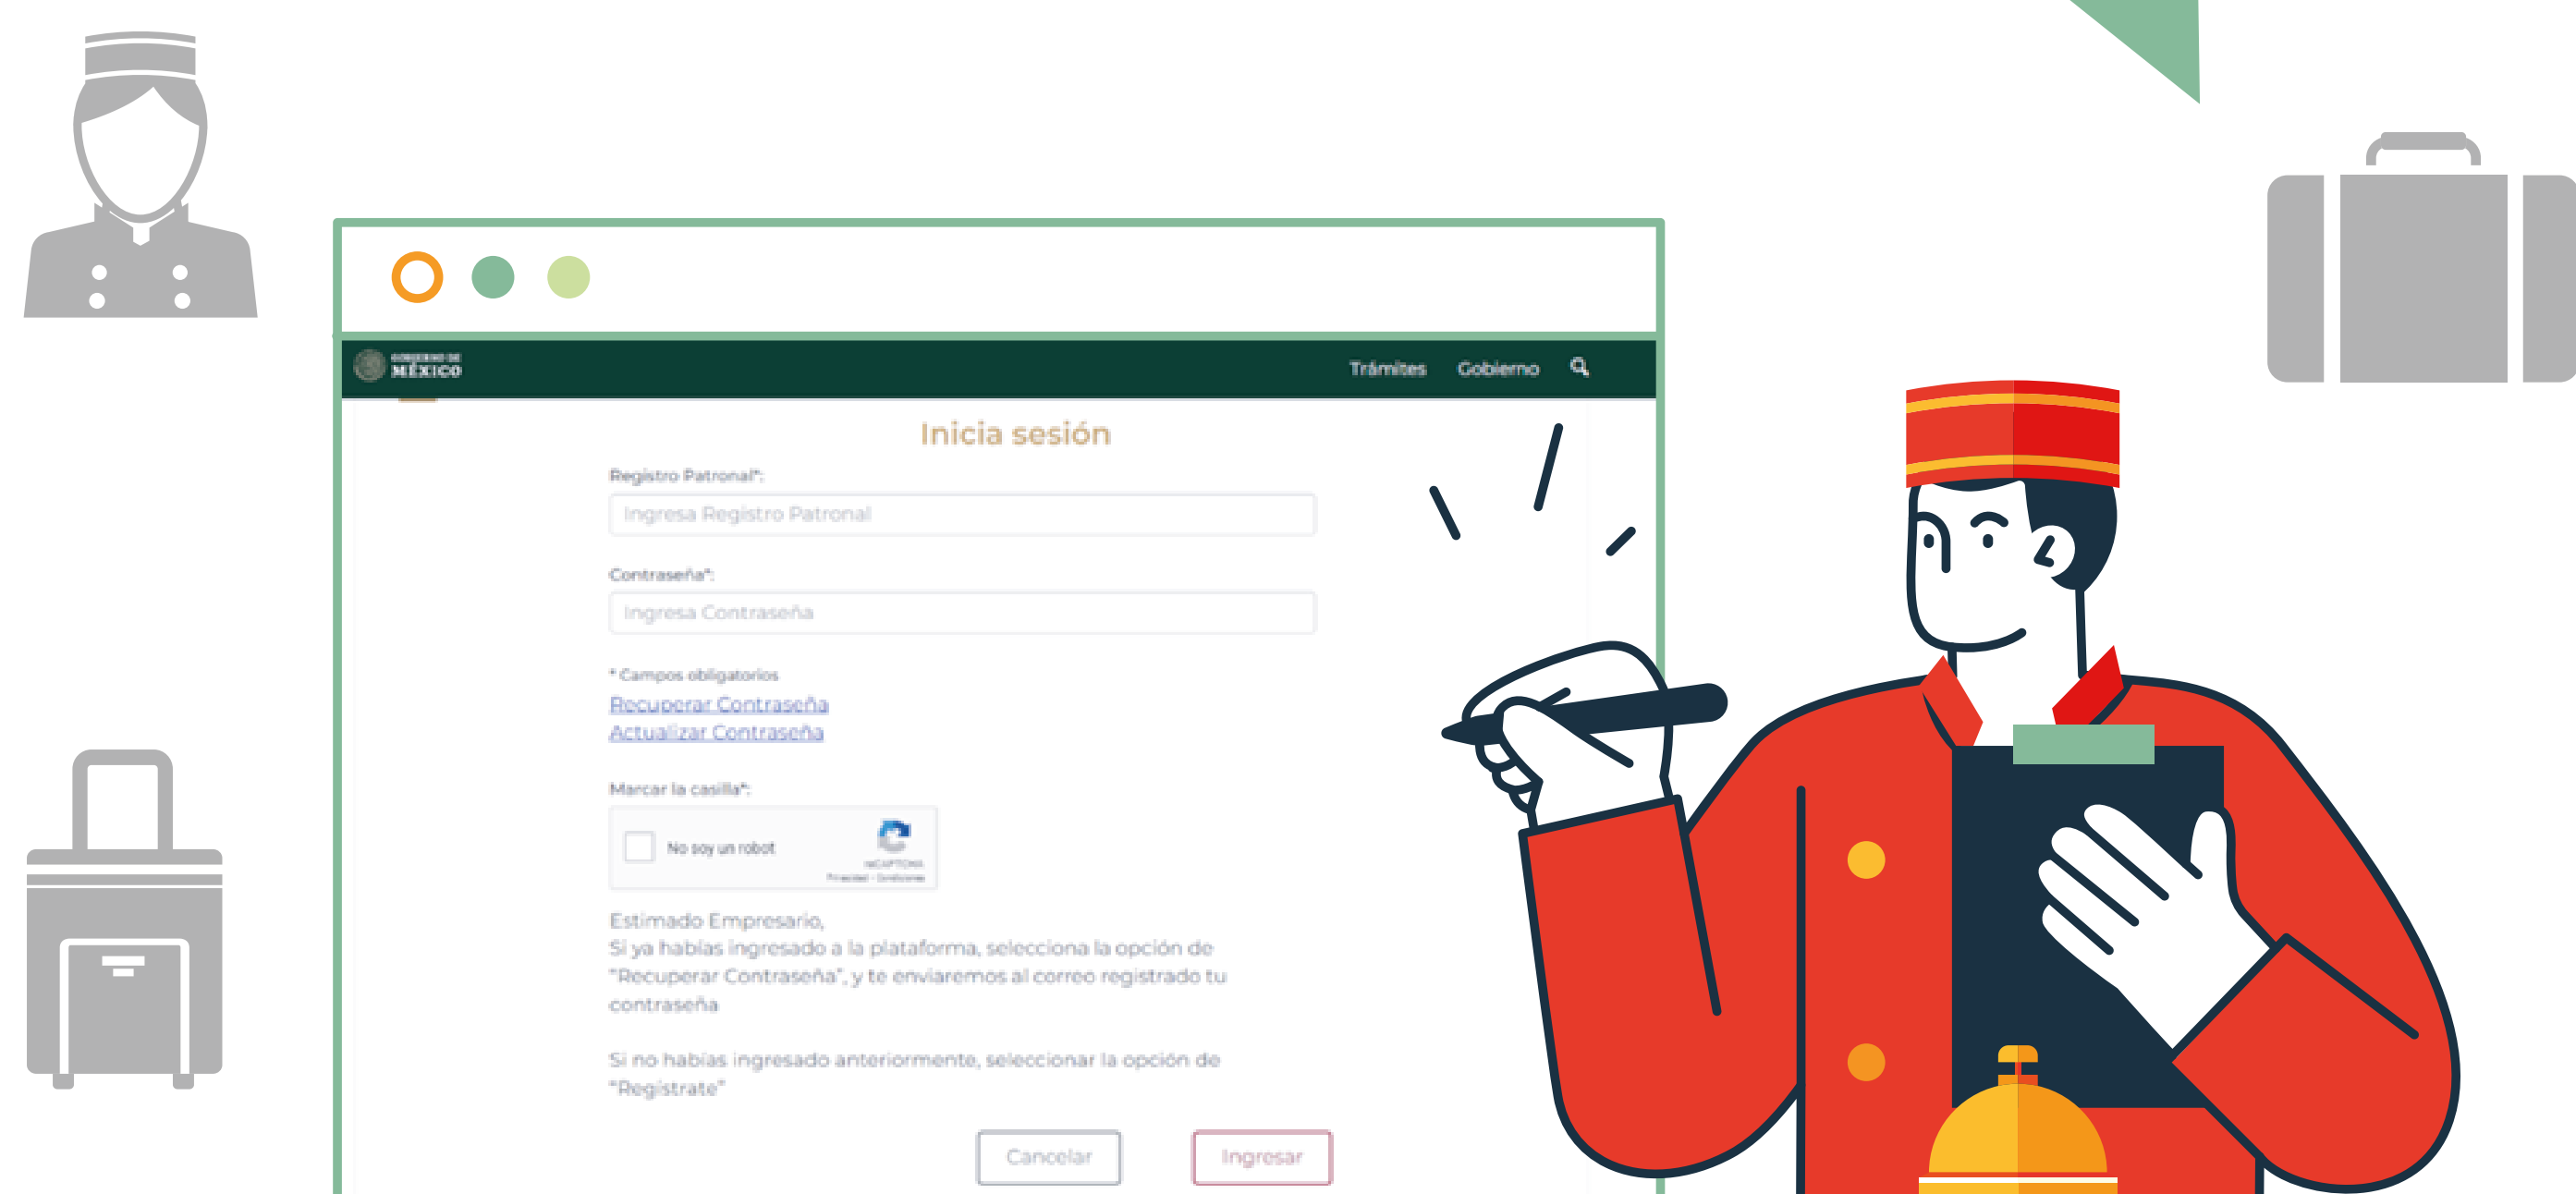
GOBIERNO DE MÉXICO

Trámites Gobierno

Inicia sesión

Registro Patronal*:

Ingresa Registro Patronal

Contraseña*:

Ingresa Contraseña

* Campos obligatorios

Recuperar Contraseña

Actualizar Contraseña

Marcar la casilla*:

No soy un robot

reCAPTCHA

Privacidad - Condiciones

Estimado Empresario,

Si ya habías ingresado a la plataforma, selecciona la opción de "Recuperar Contraseña", y te enviaremos al correo registrado tu contraseña

Si no habías ingresado anteriormente, seleccionar la opción de "Regístrate"

Cancelar

Ingresar